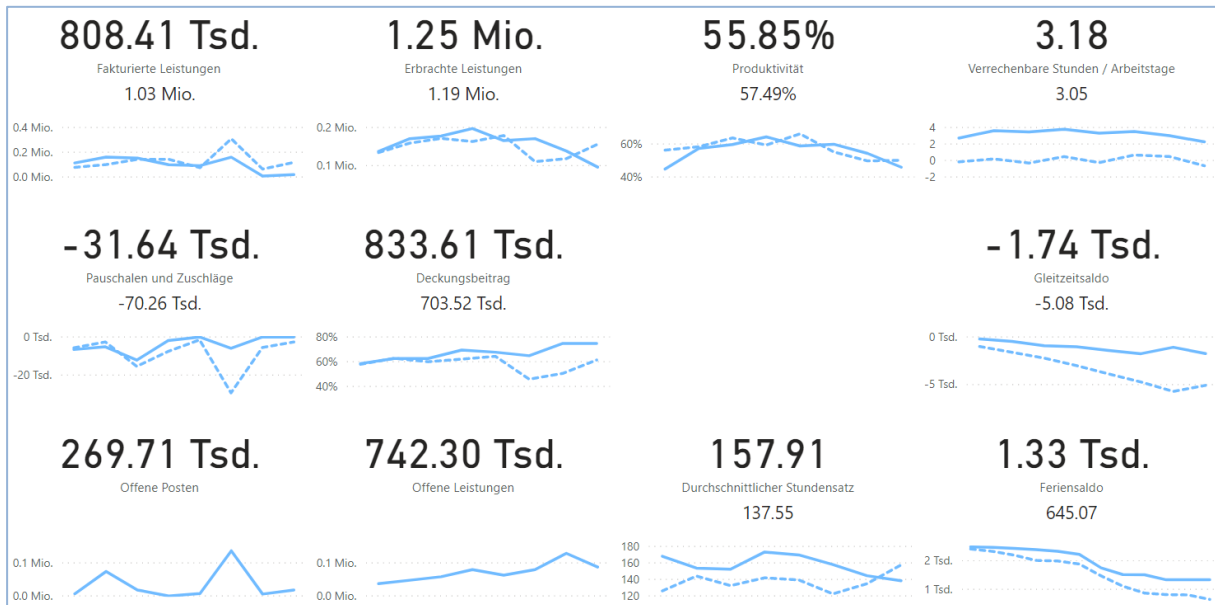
808.41 Tsd.
Fakturierte Leistungen
1.03 Mio.

0.4 Mio.
0.2 Mio.
0.0 Mio.

1.25 Mio.
Erbrachte Leistungen
1.19 Mio.

0.2 Mio.
0.1 Mio.

55.85%
Produktivität
57.49%

60%
40%

3.18
Verrechenbare Stunden / Arbeitstage
3.05

4
2
0
-2

-31.64 Tsd.
Pauschalen und Zuschläge
-70.26 Tsd.

0 Tsd.
-20 Tsd.

833.61 Tsd.
Deckungsbeitrag
703.52 Tsd.

80%
60%
40%

-1.74 Tsd.
Gleitzeitsaldo
-5.08 Tsd.

0 Tsd.
-5 Tsd.

269.71 Tsd.
Offene Posten

0.1 Mio.
0.0 Mio.

742.30 Tsd.
Offene Leistungen

0.1 Mio.
0.0 Mio.

157.91
Durchschnittlicher Stundensatz
137.55

180
160
140
120

1.33 Tsd.
Feriensaldo
645.07

2 Tsd.
1 Tsd.